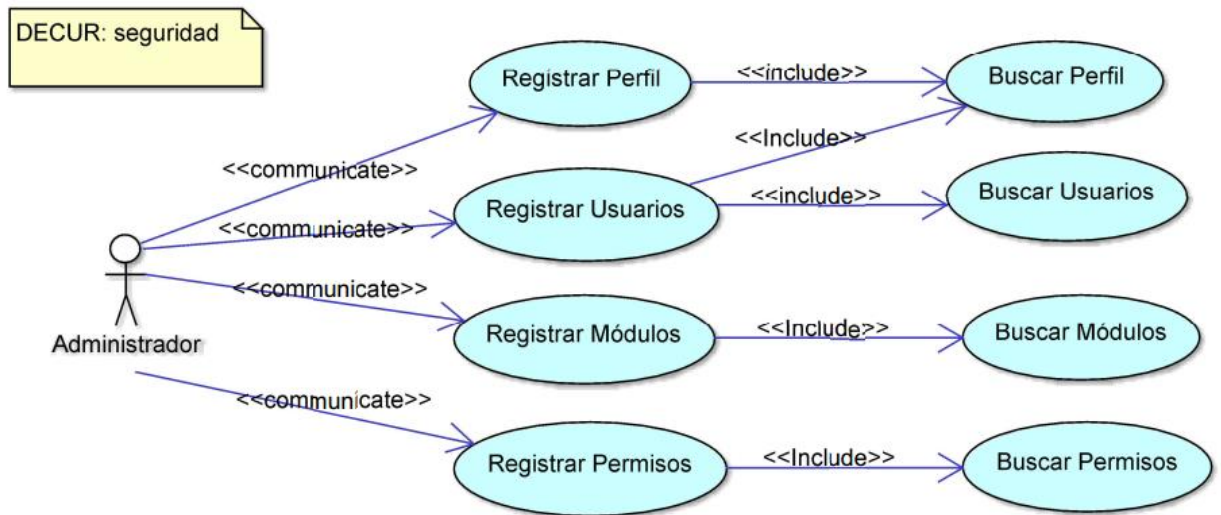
DECUR: seguridad

Registrar Perfil

<<include>>

Buscar Perfil

<<communicate>>

<<Include>>

Registrar Usuarios

<<include>>

Buscar Usuarios

<<communicate>>

Administrador

<<communicate>>

Registrar Módulos

<<Include>>

Buscar Módulos

<<communicate>>

Registrar Permisos

<<Include>>

Buscar Permisos